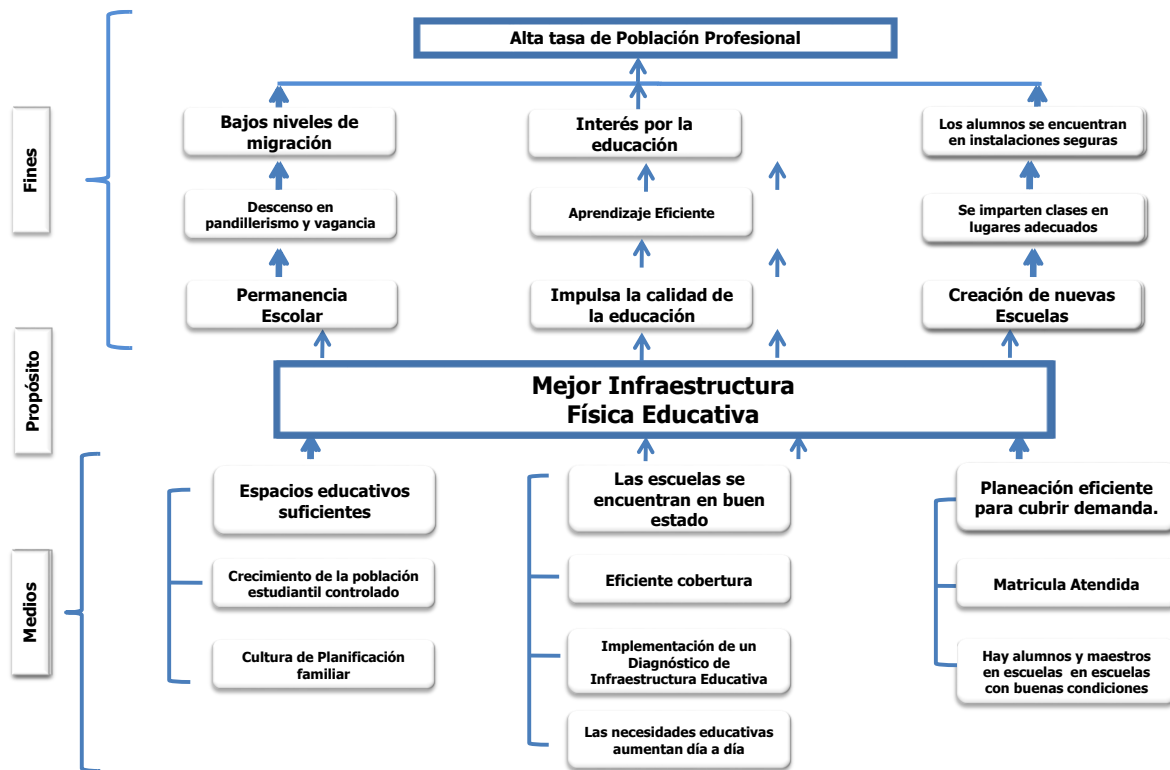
Alta tasa de Población Profesional

Fines

Bajos niveles de migración

Interés por la educación

Los alumnos se encuentran en instalaciones seguras

Descenso en pandillerismo y vagancia

Aprendizaje Eficiente

Se imparten clases en lugares adecuados

Permanencia Escolar

Impulsa la calidad de la educación

Creación de nuevas Escuelas

Propósito

Mejor Infraestructura Física Educativa

Medios

Espacios educativos suficientes

Crecimiento de la población estudiantil controlado

Cultura de Planificación familiar

Las escuelas se encuentran en buen estado

Eficiente cobertura

Implementación de un Diagnóstico de Infraestructura Educativa

Las necesidades educativas aumentan día a día

Planeación eficiente para cubrir demanda.

Matricula Atendida

Hay alumnos y maestros en escuelas en escuelas con buenas condiciones